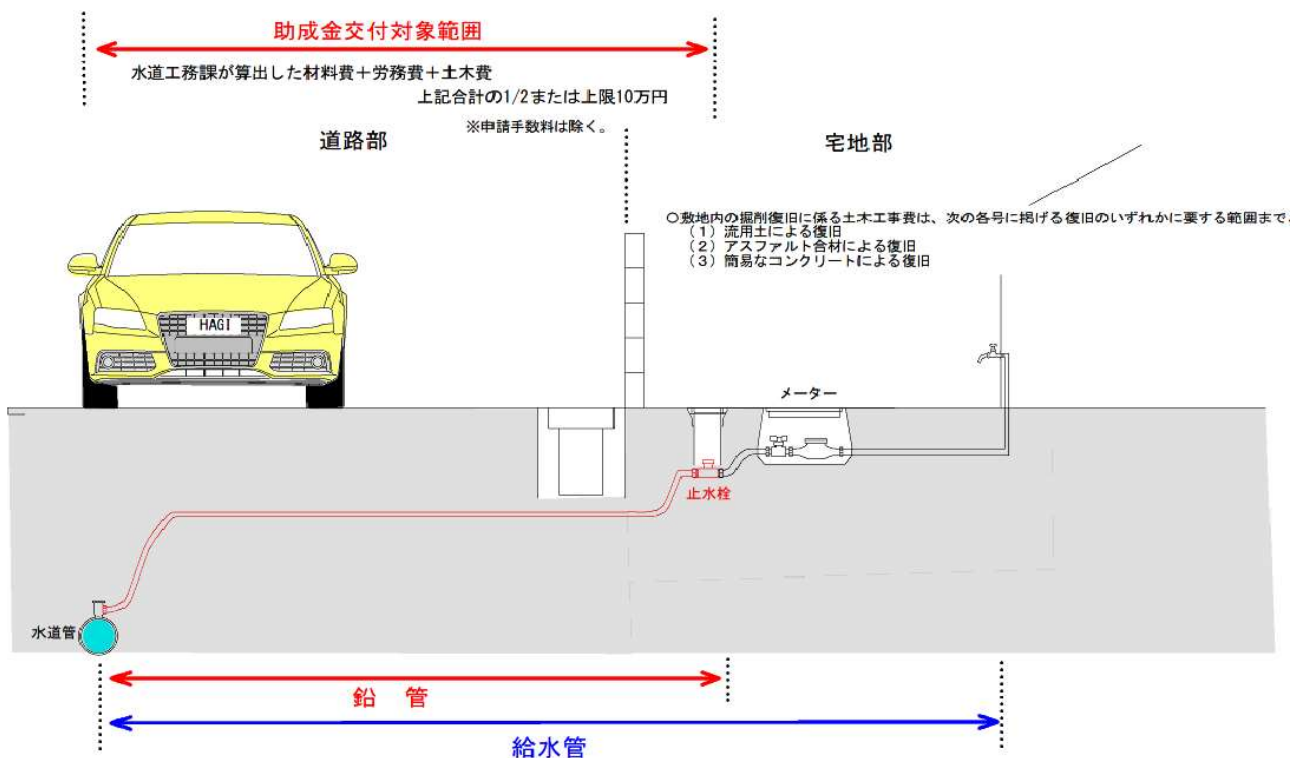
助成金交付対象範囲

水道工務課が算出した材料費＋労務費＋土木費
上記合計の1/2または上限10万円
※申請手数料は除く。

道路部

宅地部

○敷地内の掘削復旧に係る土木工事費は、次の各号に掲げる復旧のいずれかに要する範囲まで。
（1）流用土による復旧
（2）アスファルト合材による復旧
（3）簡易なコンクリートによる復旧

HAGI

メーター

止水栓

水道管

鉛　管

給水管